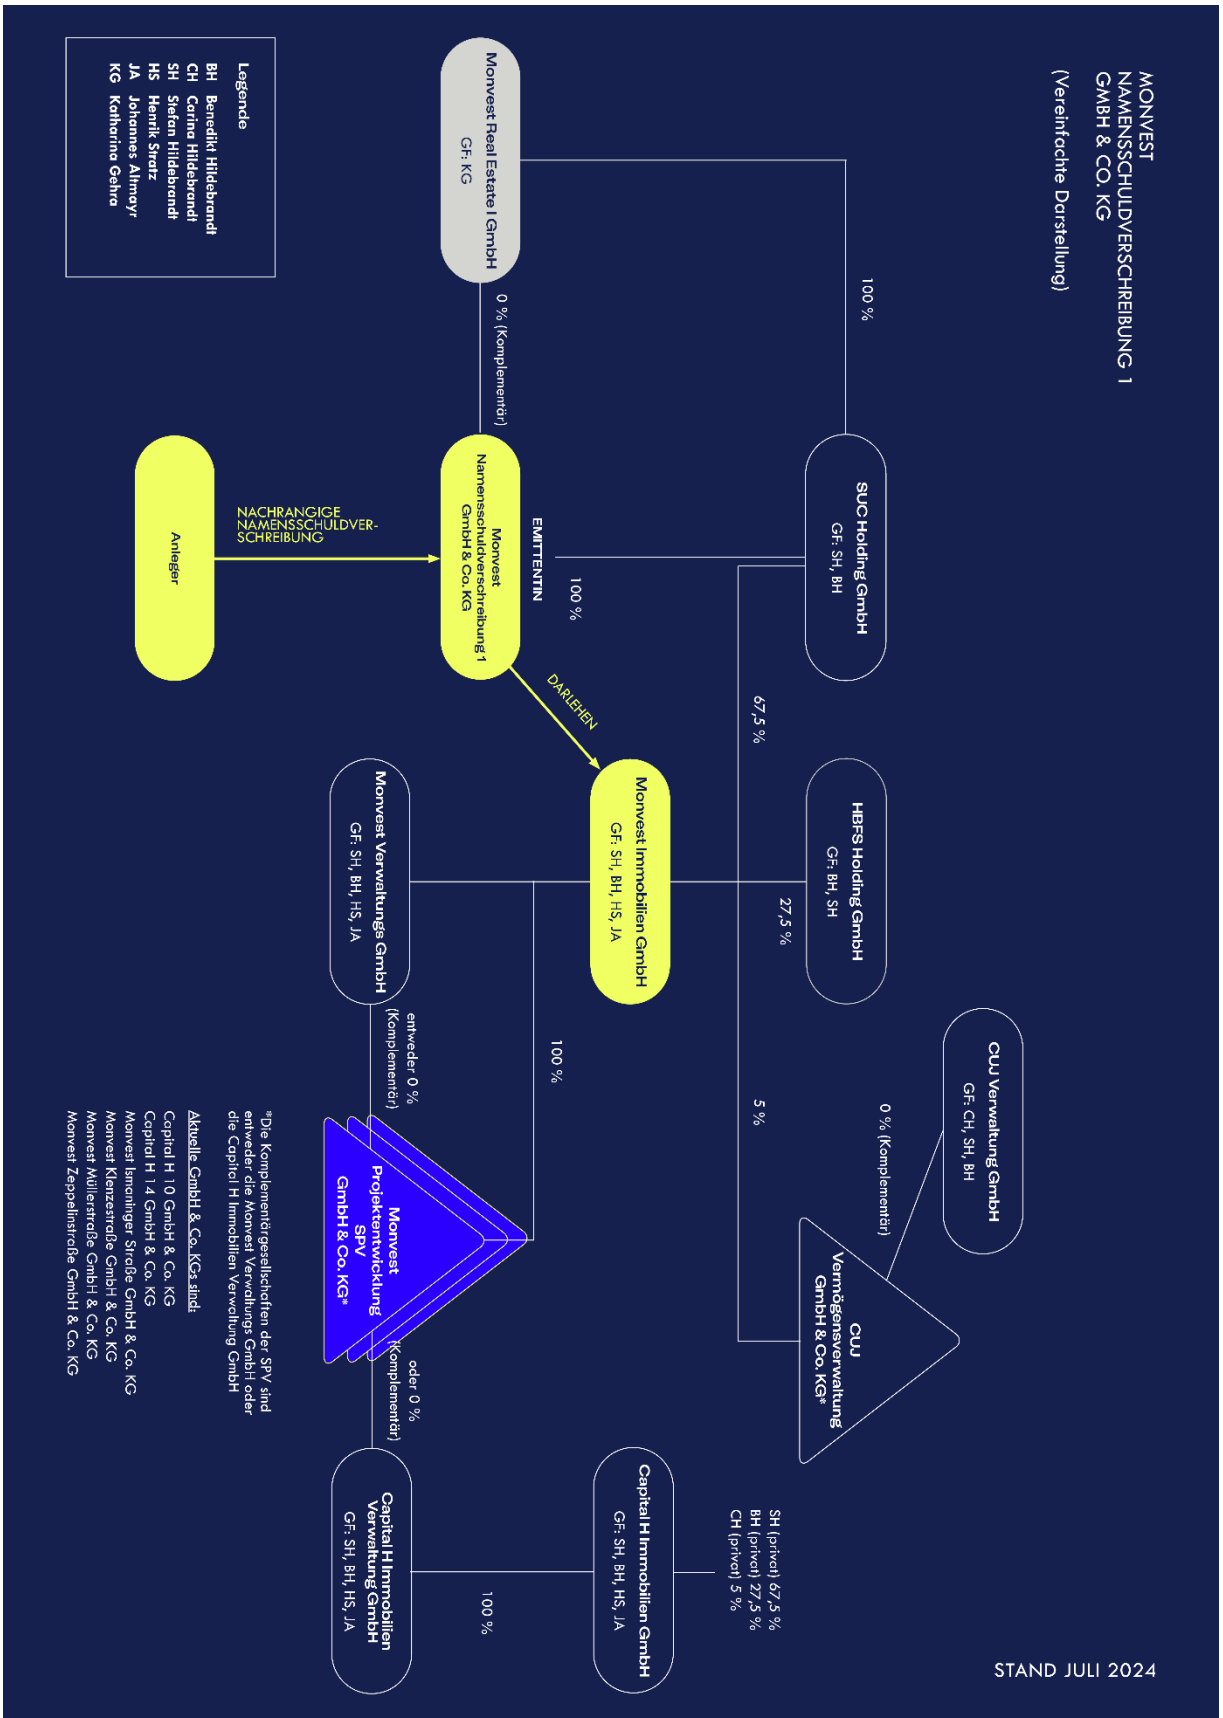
MONVEST NAMENSSCHULDVERSCHREIBUNG 1 GMBH & CO. KG

(Vereinfachte Darstellung)

STAND JULI 2024

Legende

BH Benedikt Hildebrandt
CH Carina Hildebrandt
SH Stefan Hildebrandt
HS Henrik Stratz
JA Johannes Altmayr
KG Katharina Gehra

Monvest Real Estate I GmbH
GF: KG

100 %

0 % (Komplementär)

SUC Holding GmbH
GF: SH, BH

EMITTENTIN

100 %

Monvest Namensschuldverschreibung 1 GmbH & Co. KG

NACHRANGIGE NAMENSSCHULDVERSCHREIBUNG

Anleger

DARLEHEN

67,5 %

HBFS Holding GmbH
GF: BH, SH

27,5 %

Monvest Immobilien GmbH
GF: SH, BH, HS, JA

Monvest Verwaltungs GmbH
GF: SH, BH, HS, JA

CUJ Verwaltung GmbH
GF: CH, SH, BH

0 % (Komplementär)

5 %

CUJ Vermögensverwaltung GmbH & Co. KG*

100 %

entweder 0 % (Komplementär)

Monvest Projektentwicklung SPV GmbH & Co. KG*

oder 0 % (Komplementär)

*Die Komplementärgesellschaften der SPV sind entweder die Monvest Verwaltungs GmbH oder die Capital H Immobilien Verwaltung GmbH

Aktuelle GmbH & Co. KGs sind:
Capital H 10 GmbH & Co. KG
Capital H 14 GmbH & Co. KG
Monvest Ismaninger Straße GmbH & Co. KG
Monvest Klenzestraße GmbH & Co. KG
Monvest Müllerstraße GmbH & Co. KG
Monvest Zeppelinstraße GmbH & Co. KG

SH (privat) 67,5 %
BH (privat) 27,5 %
CH (privat) 5 %

Capital H Immobilien GmbH
GF: SH, BH, HS, JA

100 %

Capital H Immobilien Verwaltung GmbH
GF: SH, BH, HS, JA